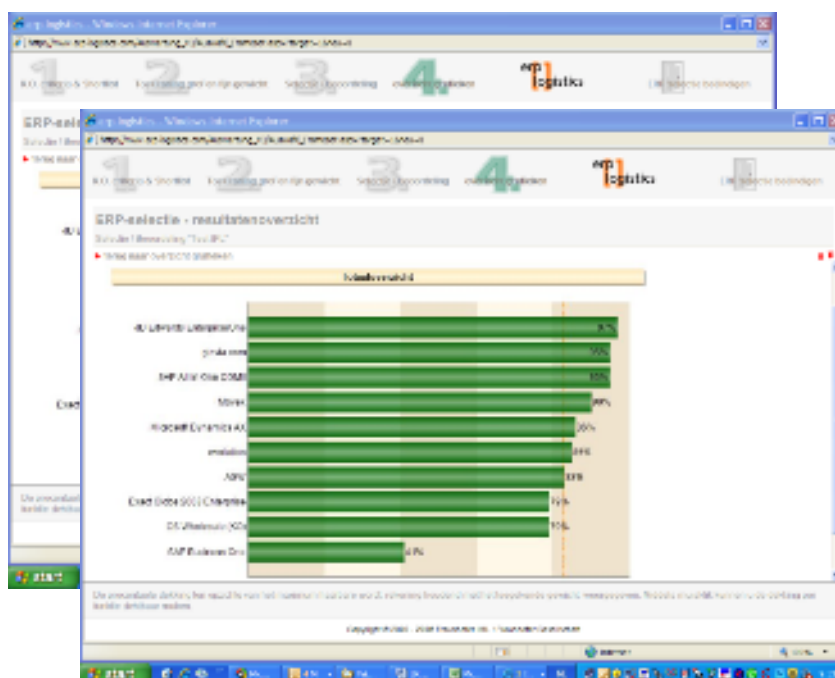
erp logistics - Windows Internet Explorer

K.O. criteria & Shortlist
Beoordeling gewogen gewicht
Selectie & beoordeling
Overzicht resultaten
erp logistics
Uw selectie bedanken

ERP-selectie - resultatenoverzicht

4D

Exact

erp logistics - Windows Internet Explorer

K.O. criteria & Shortlist
Beoordeling gewogen gewicht
Selectie & beoordeling
Overzicht resultaten
erp logistics
Uw selectie bedanken

ERP-selectie - resultatenoverzicht

Totaaloverzicht

4D Elements Distribution
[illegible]
SAP All in One
Navision
Microsoft Dynamics AX
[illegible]
AFAS
Exact Globe 2003 Distribution
DX Wholesale
SAP Business One

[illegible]
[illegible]
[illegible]
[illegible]
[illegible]
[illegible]
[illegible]
75%
70%
41%

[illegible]

start